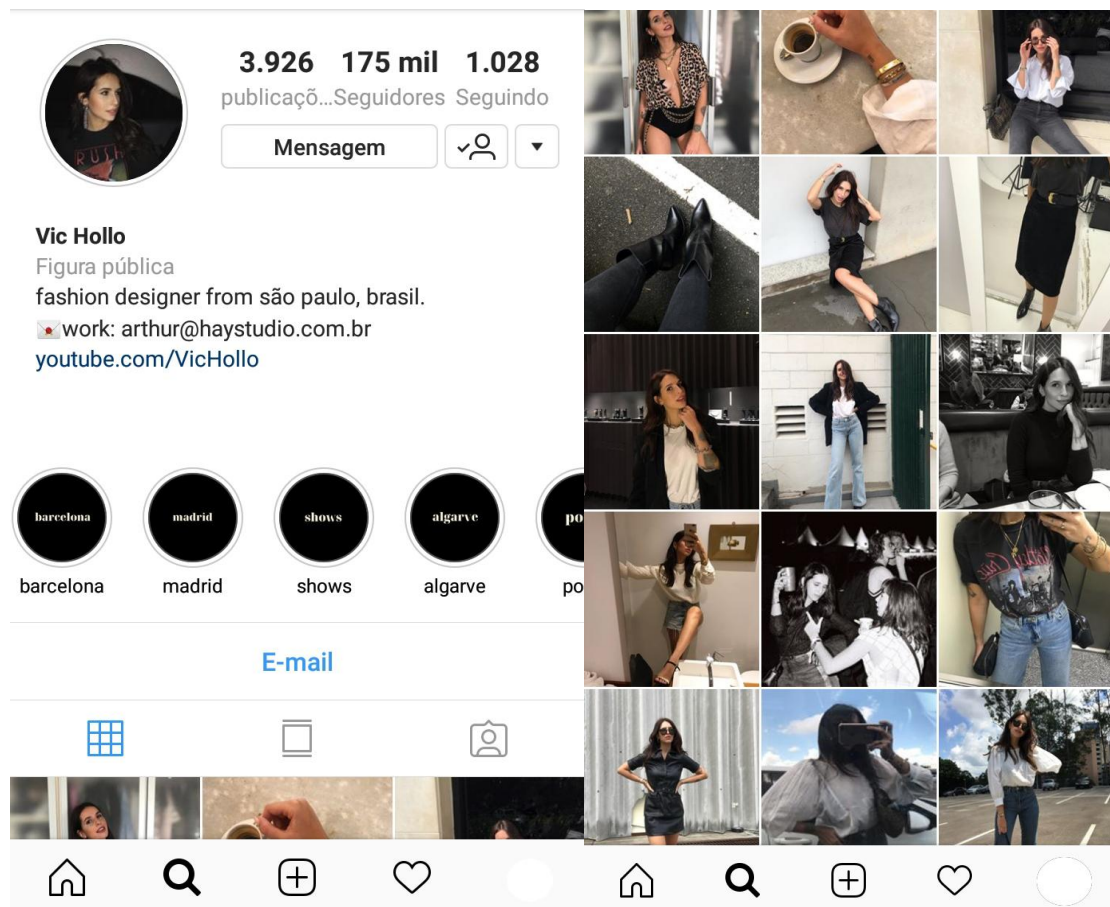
3.926 publicaçõ... 175 mil Seguidores 1.028 Seguindo

Mensagem

Vic Hollo
Figura pública
fashion designer from são paulo, brasil.
💌work: arthur@haystudio.com.br
youtube.com/VicHollo

barcelona
barcelona

madrid
madrid

shows
shows

algarve
algarve

po
po

E-mail